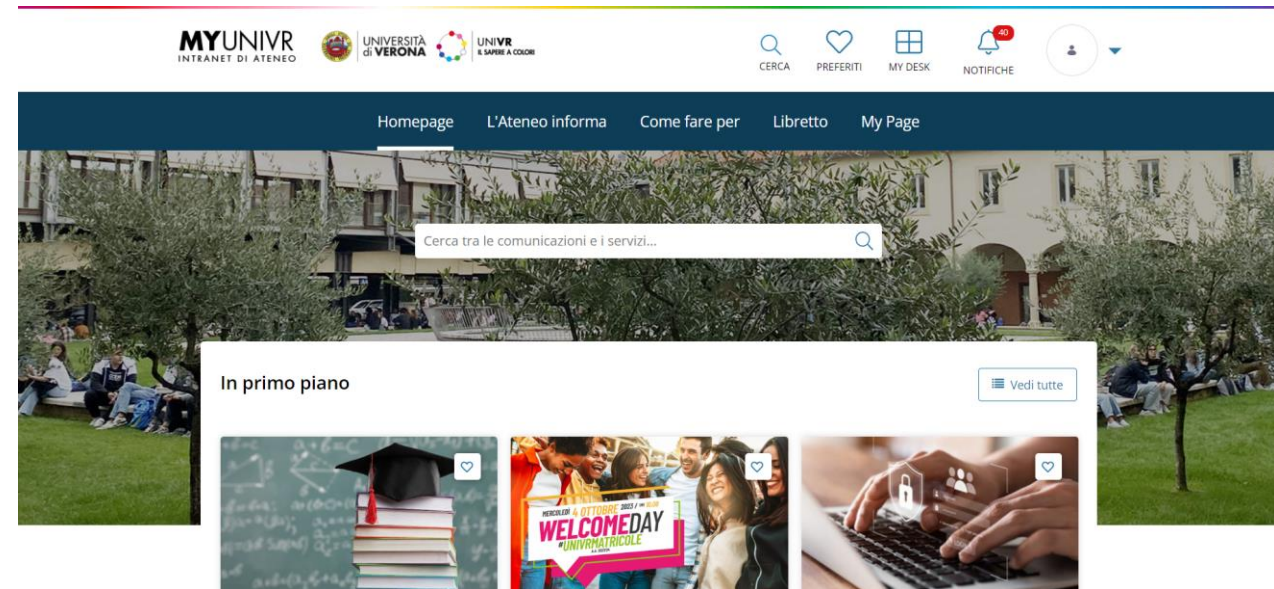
MYUNIVR
INTRANET DI ATENEO

UNIVERSITÀ di VERONA

UNIVR IL SAPERE A COLORI

CERCA

PREFERITI

MY DESK

40

NOTIFICHE

Homepage

L'Ateneo informa

Come fare per

Libretto

My Page

Cerca tra le comunicazioni e i servizi...

In primo piano

Vedi tutte

MERCOLEDì 4 OTTOBRE 2023
WELCOMEDAY
#UNIVRMATRICOLE